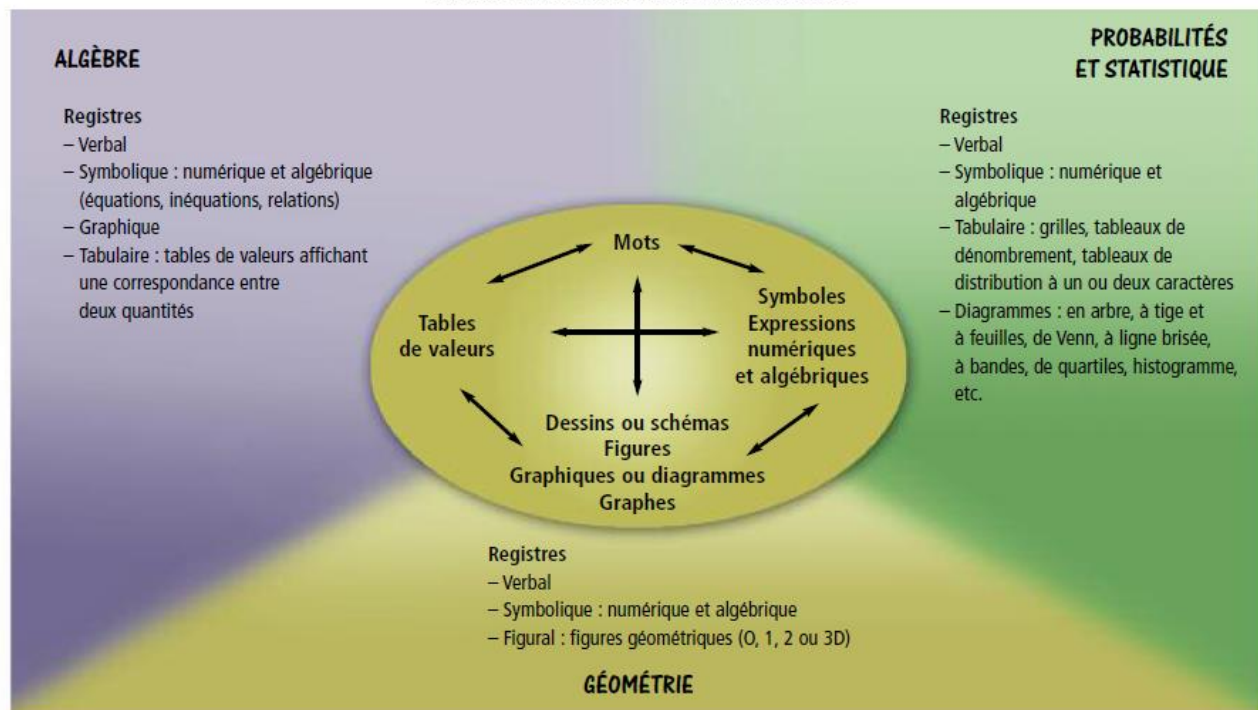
ALGÈBRE

Registres
– Verbal
– Symbolique : numérique et algébrique (équations, inéquations, relations)
– Graphique
– Tabulaire : tables de valeurs affichant une correspondance entre deux quantités

PROBABILITÉS ET STATISTIQUE

Registres
– Verbal
– Symbolique : numérique et algébrique
– Tabulaire : grilles, tableaux de dénombrement, tableaux de distribution à un ou deux caractères
– Diagrammes : en arbre, à tige et à feuilles, de Venn, à ligne brisée, à bandes, de quartiles, histogramme, etc.

Mots

Tables de valeurs

Symboles
Expressions numériques et algébriques

Dessins ou schémas
Figures
Graphiques ou diagrammes
Graphes

Registres
– Verbal
– Symbolique : numérique et algébrique
– Figural : figures géométriques (0, 1, 2 ou 3D)

GÉOMÉTRIE